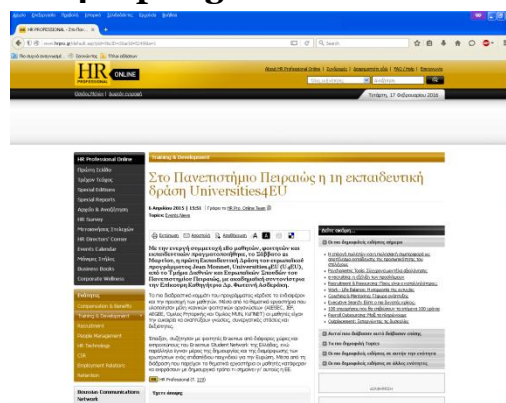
HR PROFESSIONAL ONLINE

Τετάρτη, 17 Φεβρουαρίου 2016

HR Professional Online
Πρώτη Σελίδα
Τρέχον Τεύχος
Special Editions
Special Reports
Αρχείο & Αναζήτηση
HR Survey
HR Directors' Corner
Events Calendar
Business Books
Corporate Wellness

Compensation & Benefits
Training & Development
Recruitment
People Management
HR Technology
CSR
Employment Relations

Training & Development

Στο Πανεπιστήμιο Πειραιώς η η εκπαιδευτική δράση Universities4EU

6 Απριλίου 2015 | 15:51

Topics: Events News

Με την ενεργή συμμετοχή 180 μαθητών, φοιτητών και εκπαιδευτικών πραγματοποιήθηκε, το Σάββατο 21 Μαρτίου, η πρώτη Εκπαιδευτική Δράση του ευρωπαϊκού προγράμματος Jean Monnet, Universities4EU (U4EU), από το Τμήμα Διεθνών και Ευρωπαϊκών Σπουδών του Πανεπιστημίου Πειραιώς, με ακαδημαϊκή συντονίστρια την Επίκουρη Καθηγήτρια Δρ. Φωτεινή Ασδεράκη.

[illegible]

HR Professional

Σχετικά άρθρα